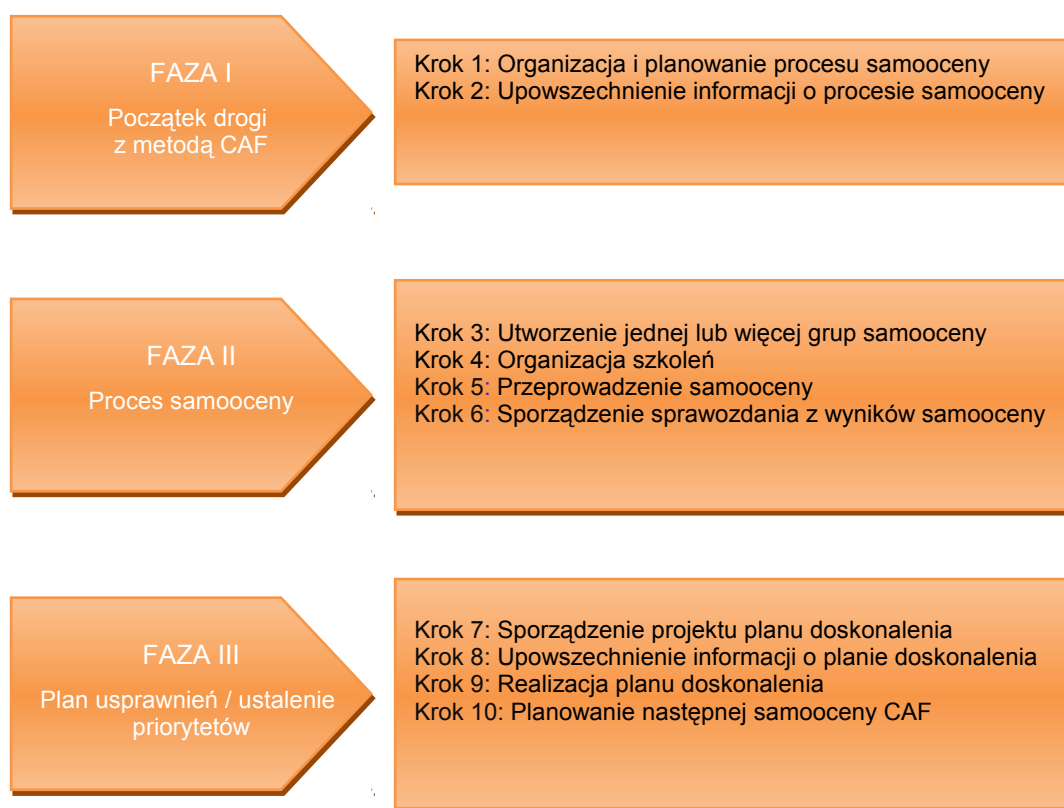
FAZA I

Początek drogi z metodą CAF

Krok 1: Organizacja i planowanie procesu samooceny
Krok 2: Upowszechnienie informacji o procesie samooceny

FAZA II

Proces samooceny

Krok 3: Utworzenie jednej lub więcej grup samooceny
Krok 4: Organizacja szkoleń
Krok 5: Przeprowadzenie samooceny
Krok 6: Sporządzenie sprawozdania z wyników samooceny

FAZA III

Plan usprawnień / ustalenie priorytetów

Krok 7: Sporządzenie projektu planu doskonalenia
Krok 8: Upowszechnienie informacji o planie doskonalenia
Krok 9: Realizacja planu doskonalenia
Krok 10: Planowanie następnej samooceny CAF